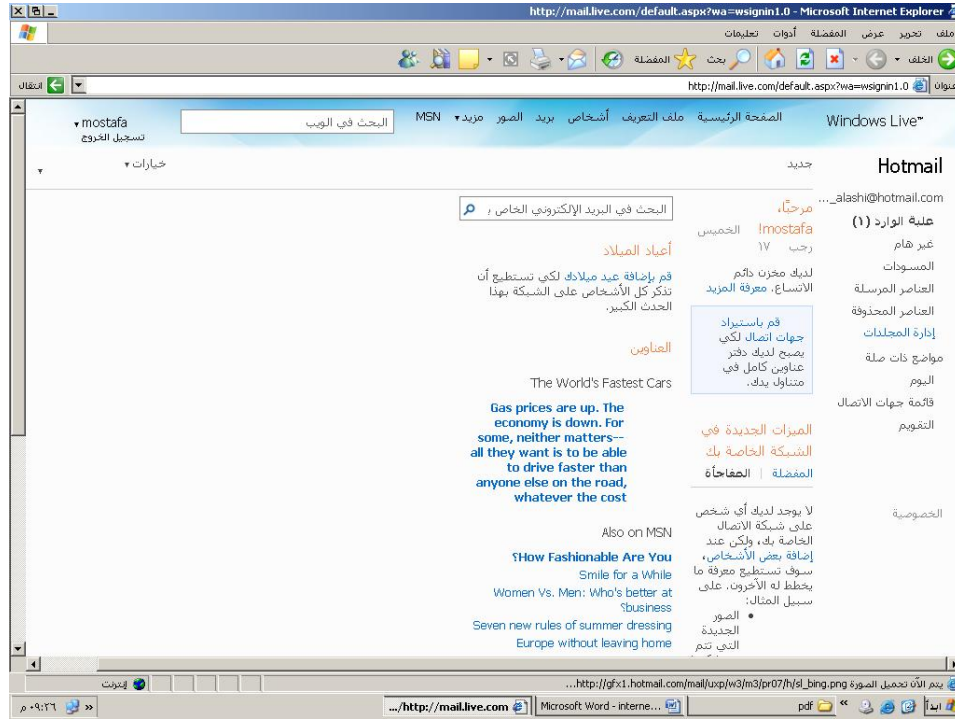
http://mail.live.com/default.aspx?wa=wsignin1.0 - Microsoft Internet Explorer

ملف تحرير عرض المفضلة أدوات تعليمات

الخلف بحث المفضلة

عنوان http://mail.live.com/default.aspx?wa=wsignin1.0 انتقال

Windows Live™ الصفحة الرئيسية ملف التعريف أشخاص بريد الصور مزيد MSN البحث في الويب mostafa تسجيل الخروج

Hotmail جديد خيارات

_alashi@hotmail.com...

علبة الوارد (١)
غير هام
المسودات
العناصر المرسلة
العناصر المحذوفة
إدارة المجلدات
مواضع ذات صلة
اليوم
قائمة جهات الاتصال
التقويم

الخصوصية

مرحبًا، mostafa! الخميس
رجب ١٧

لديك مخزن دائم الاتساع. معرفة المزيد

قم باستيراد جهات اتصال لكي يصبح لديك دفتر عناوين كامل في متناول يدك.

الميزات الجديدة في الشبكة الخاصة بك

المفضلة | المفاجأة

لا يوجد لديك أي شخص على شبكة الاتصال الخاصة بك، ولكن عند إضافة بعض الأشخاص، سوف تستطيع معرفة ما يخطط له الآخرون. على سبيل المثال:
● الصور الجديدة التي تتم

البحث في البريد الإلكتروني الخاص ب

أعياد الميلاد

قم بإضافة عيد ميلاد لكي تستطيع أن تتذكر كل الأشخاص على الشبكة لهذا الحدث الكبير.

العناوين

The World's Fastest Cars

Gas prices are up. The economy is down. For some, neither matters--all they want is to be able to drive faster than anyone else on the road, whatever the cost

Also on MSN

How Fashionable Are You?
Smile for a While
Women Vs. Men: Who's better at business?
Seven new rules of summer dressing
Europe without leaving home

يتم الآن تحميل الصورة http://gfx1.hotmail.com/mail/uxp/w3/m3/pr07/h/sl_bing.png...

إنترنت

ابدأ pdf Microsoft Word - interne... http://mail.live.com... ٠٩:٢٦ م